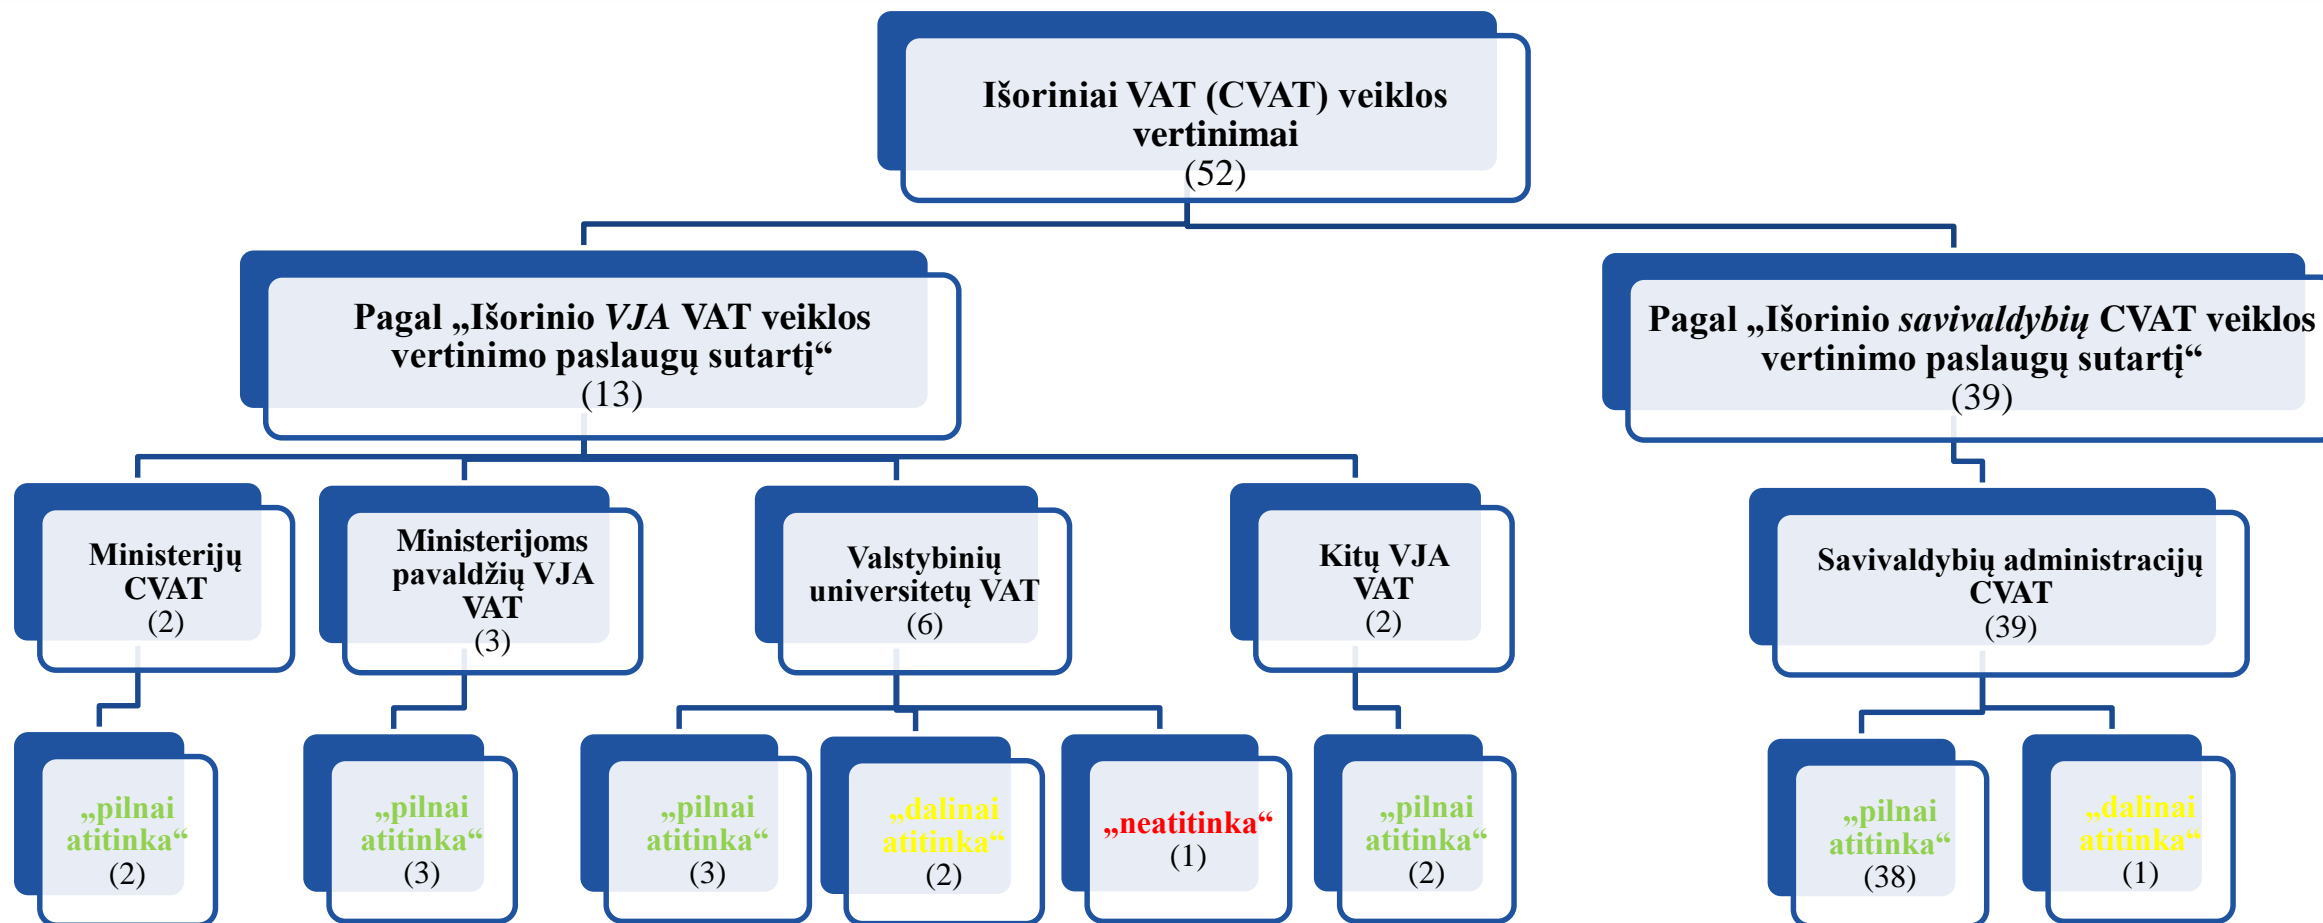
Išoriniai VAT (CVAT) veiklos vertinimai
(52)

Pagal „Išorinio *VJA* VAT veiklos vertinimo paslaugų sutartį“
(13)

Pagal „Išorinio *savivaldybių* CVAT veiklos vertinimo paslaugų sutartį“
(39)

Ministerijų CVAT
(2)

Ministerijoms pavaldžių VJA VAT
(3)

Valstybinių universitetų VAT
(6)

Kitų VJA VAT
(2)

Savivaldybių administracijų CVAT
(39)

„pilnai atitinka“
(2)

„pilnai atitinka“
(3)

„pilnai atitinka“
(3)

„dalinai atitinka“
(2)

„neatitinka“
(1)

„pilnai atitinka“
(2)

„pilnai atitinka“
(38)

„dalinai atitinka“
(1)